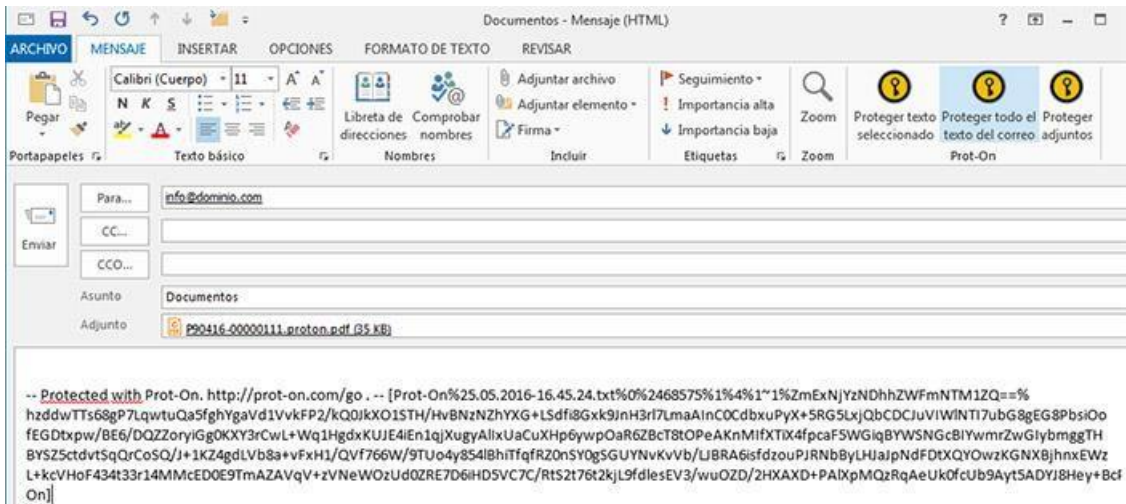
Documentos - Mensaje (HTML)

? 

ARCHIVO MENSAJE INSERTAR OPCIONES FORMATO DE TEXTO REVISAR

Pegar
Portapapeles

Calibri (Cuerpo) 11 A A
N K S
Texto básico

Libreta de direcciones
Comprobar nombres
Nombres

Adjuntar archivo
Adjuntar elemento
Firma
Incluir

Seguimiento
Importancia alta
Importancia baja
Etiquetas

Zoom
Zoom

Proteger texto seleccionado
Proteger todo el texto del correo
Proteger adjuntos
Prot-On

Enviar

Para... info@dominio.com
CC...
CCO...
Asunto Documentos
Adjunto P90416-00000111.proton.pdf (35 KB)

-- Protected with Prot-On. http://prot-on.com/go . -- [Prot-On%25.05.2016-16.45.24.txt%0%2468575%1%4%1~1%ZmExNjYzNDhhZWFmNTM1ZQ==% hzddwTTs68gP7LqwtuQa5fghYgaVd1VvkFP2/kQ0JkXO1STH/HvBNzNZhYXG+LSdfi8Gxk9JnH3rl7LmaAInC0CdbxuPyX+5RG5LxjQbCDCJuVIWlNTI7ubG8gEG8PbsiOo fEGDtxpw/BE6/DQZZoryiGg0KXY3rCwL+Wq1HgdxKUJE4iEn1qjXugyAllxUaCuXHp6ywpOaR6ZBcT8tOPeAKnMIfXTiX4fpcaF5WGiqBYWSNGcBIYwmrZwGIybmggTH BYSZ5ctdvtSqQrCoSQ/J+1KZ4gdLVb8a+vFxH1/QVf766W/9TUo4y854lBhiTfqfRZ0nSY0gSGUYNvKvVb/LJBRA6isfdzouPJRNbByLHJaJpNdFDtXQYOwzKGNXBjhnxEWz L+kcVHoF434t33r14MMcED0E9TmAZAVqV+zVNeWOzUd0ZRE7D6iHD5VC7C/RtS2t76t2kjL9fdlesEV3/wuOZD/2HXAXD+PAlXpMQzRqAeUk0fcUb9Ayt5ADYJ8Hey+BcF On]